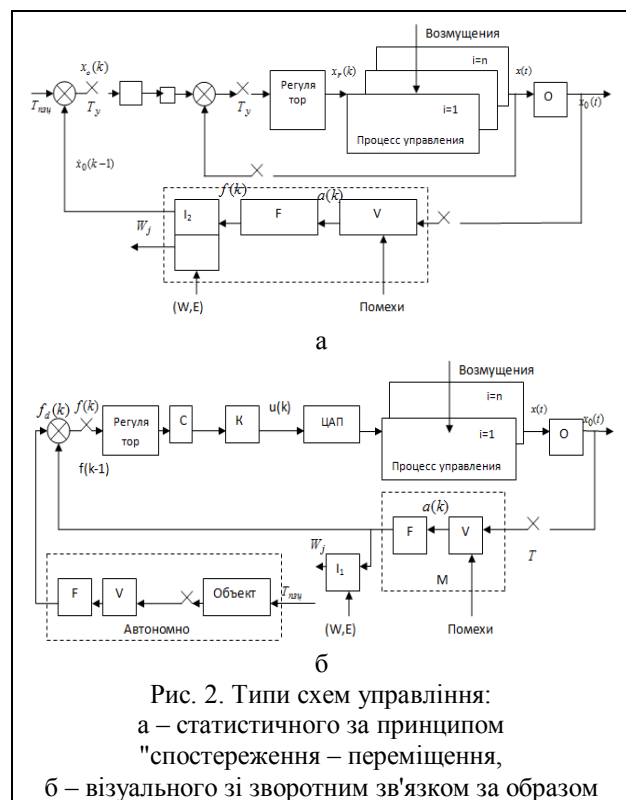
Возмущения

i=n

$x_s(k)$

$x_r(k)$

$x(t)$

$T_{пзц}$

$T_y$

$T_y$

Регуля тор

i=1

O

$x_0(t)$

Процесс управления

$\hat{x}_0(k-1)$

$f(k)$

$a(k)$

$W_j$

$I_2$

F

V

(W,E)

Помехи

а

Возмущения

i=n

$f_d(k)$

$f(k)$

Регуля тор

C

K

u(k)

ЦАП

$x(t)$

$x_0(t)$

i=1

O

f(k-1)

Процесс управления

$a(k)$

$W_j$

F

V

T

$I_1$

M

F

V

Объект

$T_{пзц}$

Автономно

(W,E)

Помехи

б

Рис. 2. Типи схем управління:
а – статистичного за принципом "спостереження – переміщення,
б – візуального зі зворотним зв'язком за образом